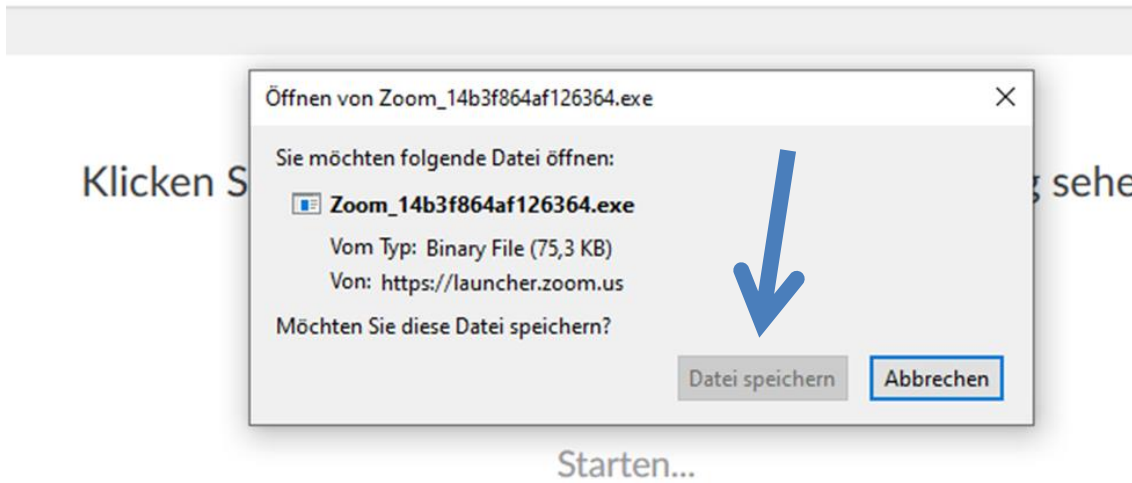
Öffnen von Zoom_14b3f864af126364.exe

×

Sie möchten folgende Datei öffnen:

Zoom_14b3f864af126364.exe

Vom Typ: Binary File (75,3 KB)

Von: https://launcher.zoom.us

Möchten Sie diese Datei speichern?

Datei speichern

Abbrechen

Klicken S

sehe

Starten...